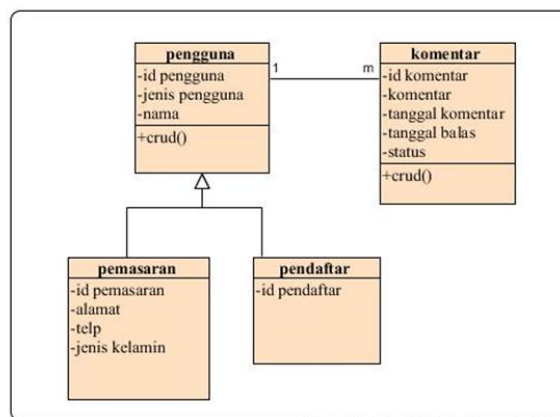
pengguna
-id pengguna
-jenis pengguna
-nama
+crud()

1

m

komentar
-id komentar
-komentar
-tanggal komentar
-tanggal balas
-status
+crud()

pemasaran
-id pemasaran
-alamat
-telp
-jenis kelamin

pendaftar
-id pendaftar